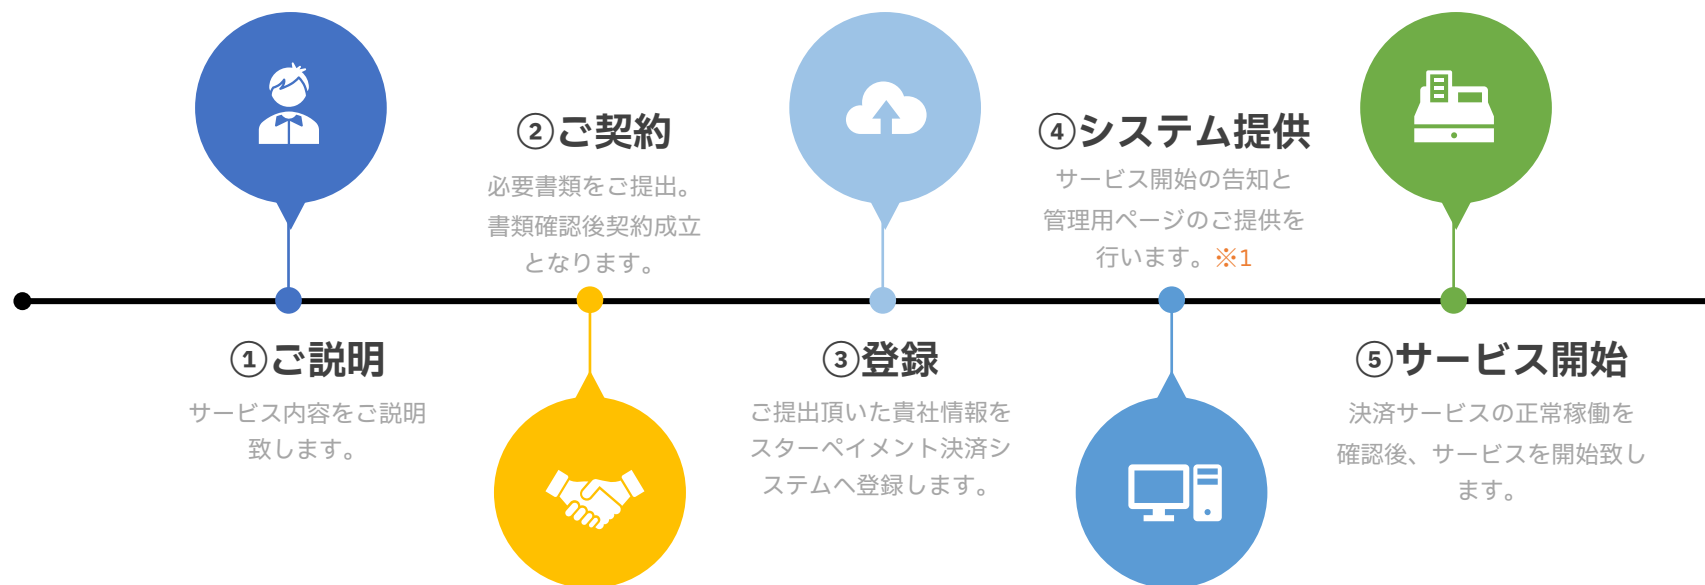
②ご契約

必要書類をご提出。
書類確認後契約成立
となります。

④システム提供

サービス開始の告知と
管理用ページのご提供を
行います。※1

①ご説明

サービス内容をご説明
致します。

③登録

ご提出頂いた貴社情報を
スターペイメント決済シ
ステムへ登録します。

⑤サービス開始

決済サービスの正常稼働を
確認後、サービスを開始致し
ます。